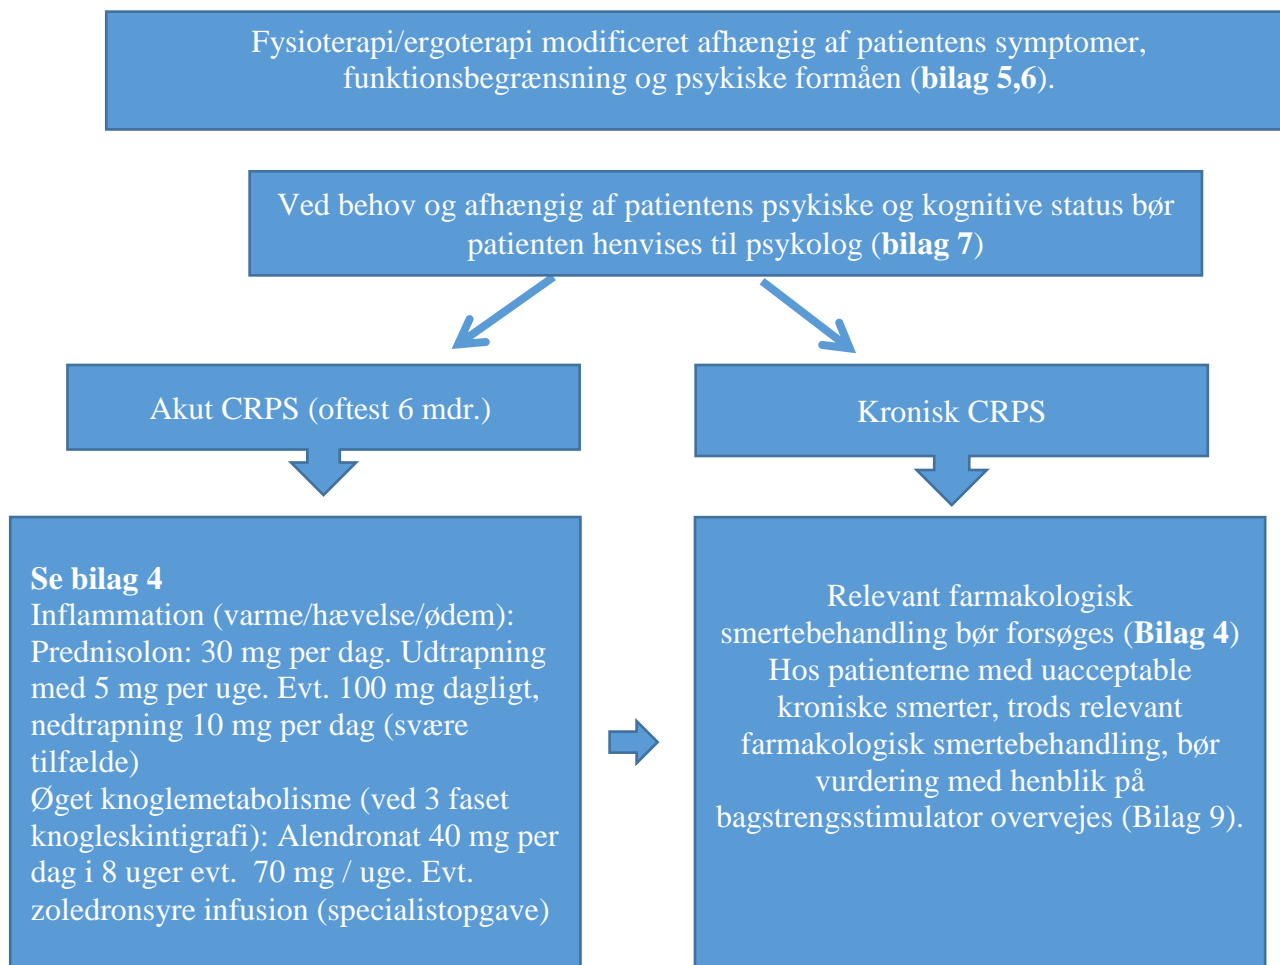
Fysioterapi/ergoterapi modificeret afhængig af patientens symptomer, funktionsbegrænsning og psykiske formåen (**bilag 5,6**).

Ved behov og afhængig af patientens psykiske og kognitive status bør patienten henvises til psykolog (**bilag 7**)

Akut CRPS (oftest 6 mdr.)

Kronisk CRPS

**Se bilag 4**
Inflammation (varme/hævelse/ødem):
Prednisolon: 30 mg per dag. Udtrapning med 5 mg per uge. Evt. 100 mg dagligt, nedtrapning 10 mg per dag (svære tilfælde)
Øget knoglemetabolisme (ved 3 faset knogleskintigrafi): Alendronat 40 mg per dag i 8 uger evt. 70 mg / uge. Evt. zoledronsyre infusion (specialistopgave)

Relevant farmakologisk smertebehandling bør forsøges (**Bilag 4**)
Hos patienterne med uacceptable kroniske smerter, trods relevant farmakologisk smertebehandling, bør vurdering med henblik på bagstrengsstimulator overvejes (Bilag 9).